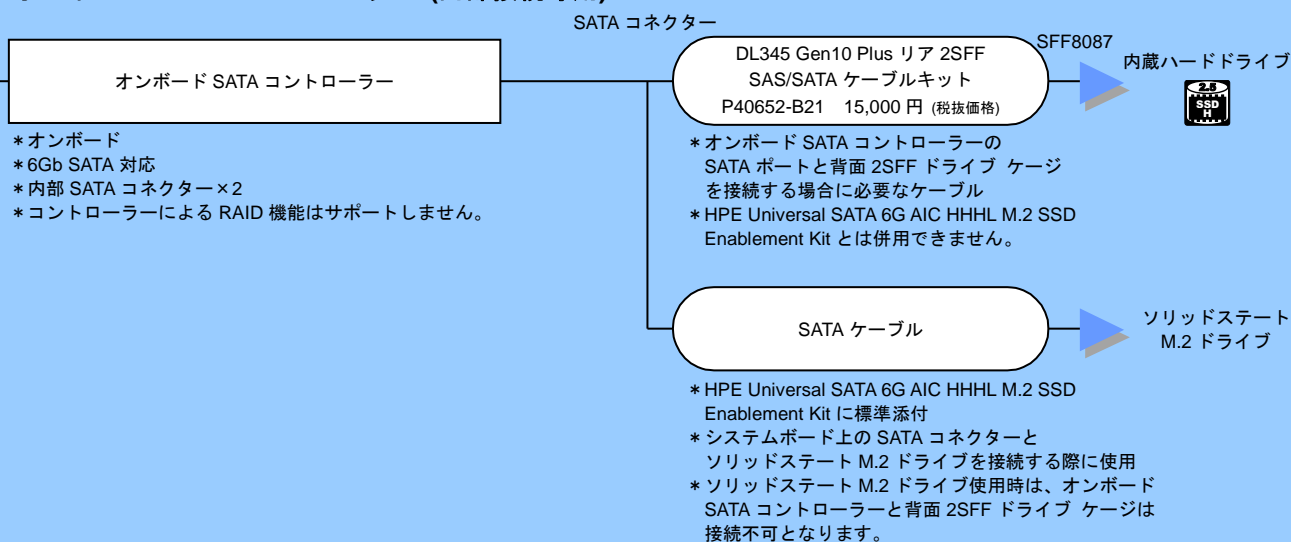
SATA コネクター

オンボード SATA コントローラー

＊オンボード
＊6Gb SATA 対応
＊内部 SATA コネクター×2
＊コントローラーによる RAID 機能はサポートしません。

DL345 Gen10 Plus リア 2SFF SAS/SATA ケーブルキット
P40652-B21　15,000 円 (税抜価格)

SFF8087

内蔵ハードドライブ

2.5 SSD H

＊オンボード SATA コントローラーの SATA ポートと背面 2SFF ドライブ ケージを接続する場合に必要なケーブル
＊HPE Universal SATA 6G AIC HHHL M.2 SSD Enablement Kit とは併用できません。

SATA ケーブル

ソリッドステート M.2 ドライブ

＊HPE Universal SATA 6G AIC HHHL M.2 SSD Enablement Kit に標準添付
＊システムボード上の SATA コネクターとソリッドステート M.2 ドライブを接続する際に使用
＊ソリッドステート M.2 ドライブ使用時は、オンボード SATA コントローラーと背面 2SFF ドライブ ケージは接続不可となります。